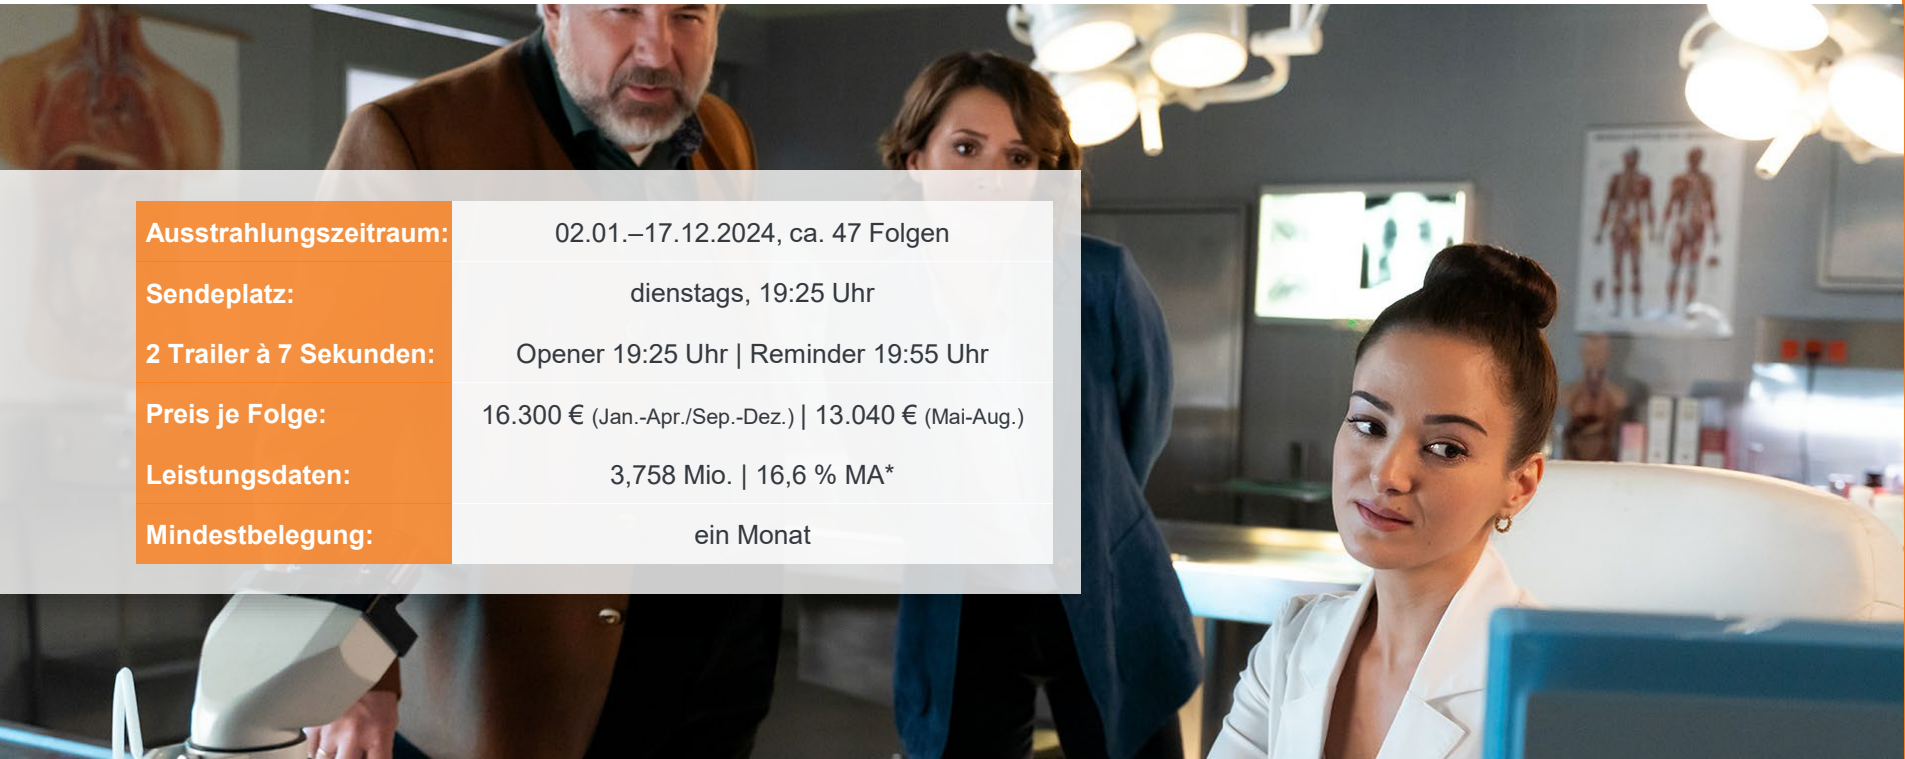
| | |
|---|---|
| Ausstrahlungszeitraum: | 02.01.–17.12.2024, ca. 47 Folgen |
| Sendeplatz: | dienstags, 19:25 Uhr |
| 2 Trailer à 7 Sekunden: | Opener 19:25 Uhr \| Reminder 19:55 Uhr |
| Preis je Folge: | 16.300 € (Jan.-Apr./Sep.-Dez.) \| 13.040 € (Mai-Aug.) |
| Leistungsdaten: | 3,758 Mio. \| 16,6 % MA* |
| Mindestbelegung: | ein Monat |